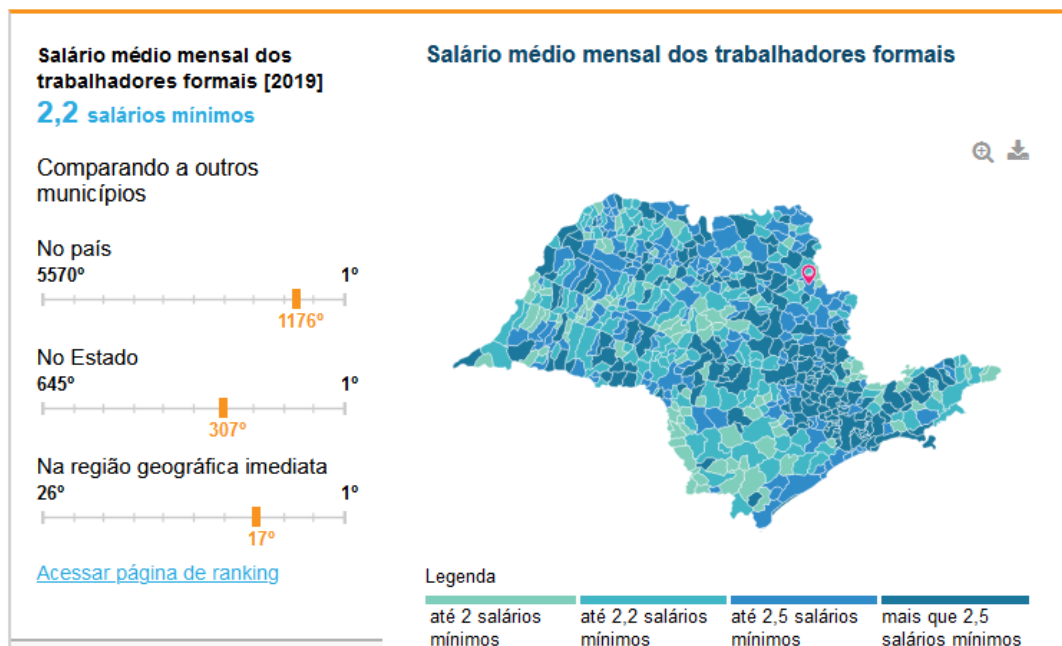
Salário médio mensal dos trabalhadores formais [2019]
2,2 salários mínimos

Comparando a outros municípios

No país
5570º 1º
1176º

No Estado
645º 1º
307º

Na região geográfica imediata
26º 1º
17º

Acessar página de ranking

Salário médio mensal dos trabalhadores formais

Legenda

| até 2 salários mínimos | até 2,2 salários mínimos | até 2,5 salários mínimos | mais que 2,5 salários mínimos |
|---|---|---|---|